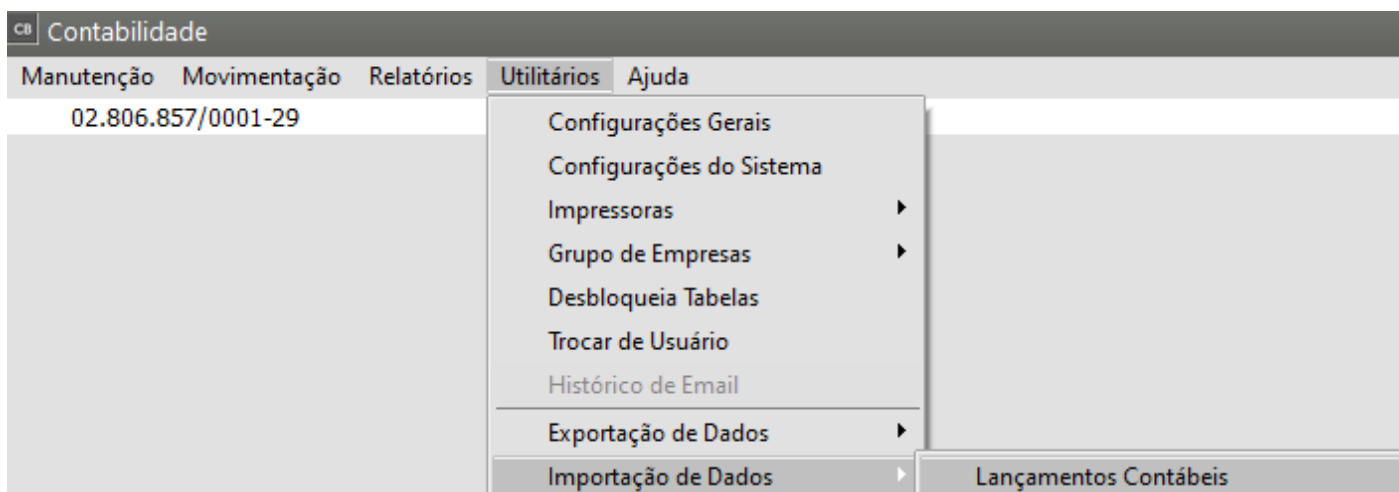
CB Contabilidade

Manutenção Movimentação Relatórios Utilitários Ajuda

02.806.857/0001-29

Configurações Gerais
Configurações do Sistema
Impressoras
Grupo de Empresas
Desbloqueia Tabelas
Trocar de Usuário
Histórico de Email
Exportação de Dados
Importação de Dados

Lançamentos Contábeis